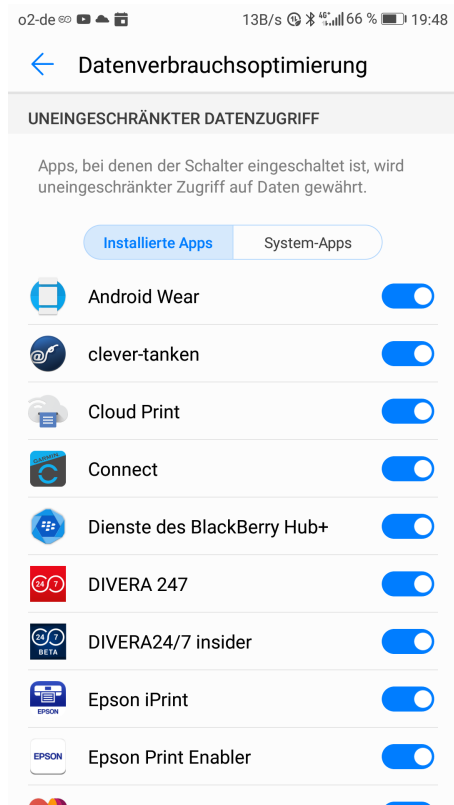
o2-de 13B/s 66 % 19:48

Datenverbrauchsoptimierung

UNEINGESCHRÄNKTER DATENZUGRIFF

Apps, bei denen der Schalter eingeschaltet ist, wird uneingeschränkter Zugriff auf Daten gewährt.

Installierte Apps | System-Apps

Android Wear

clever-tanken

Cloud Print

Connect

Dienste des BlackBerry Hub+

24 7 DIVERA 247

24 7 BETA DIVERA24/7 insider

EPSON Epson iPrint

EPSON Epson Print Enabler